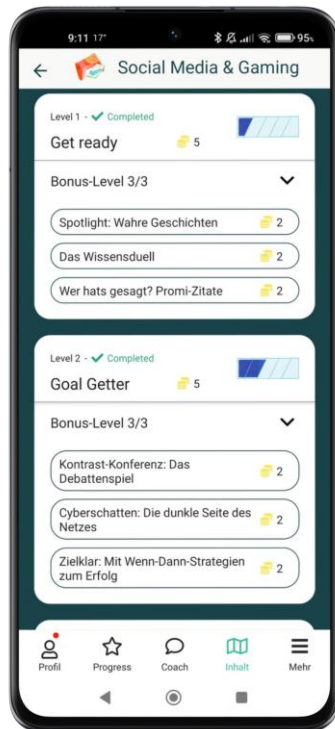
9:11 17°

95

Social Media & Gaming

Level 1 - ✓ Completed

Get ready 5

Bonus-Level 3/3

Spotlight: Wahre Geschichten 2

Das Wissensduell 2

Wer hats gesagt? Promi-Zitate 2

Level 2 - ✓ Completed

Goal Getter 5

Bonus-Level 3/3

Kontrast-Konferenz: Das Debattenspiel 2

Cyberschatten: Die dunkle Seite des Netzes 2

Zielklar: Mit Wenn-Dann-Strategien zum Erfolg 2

Profil Progress Coach Inhalt Mehr